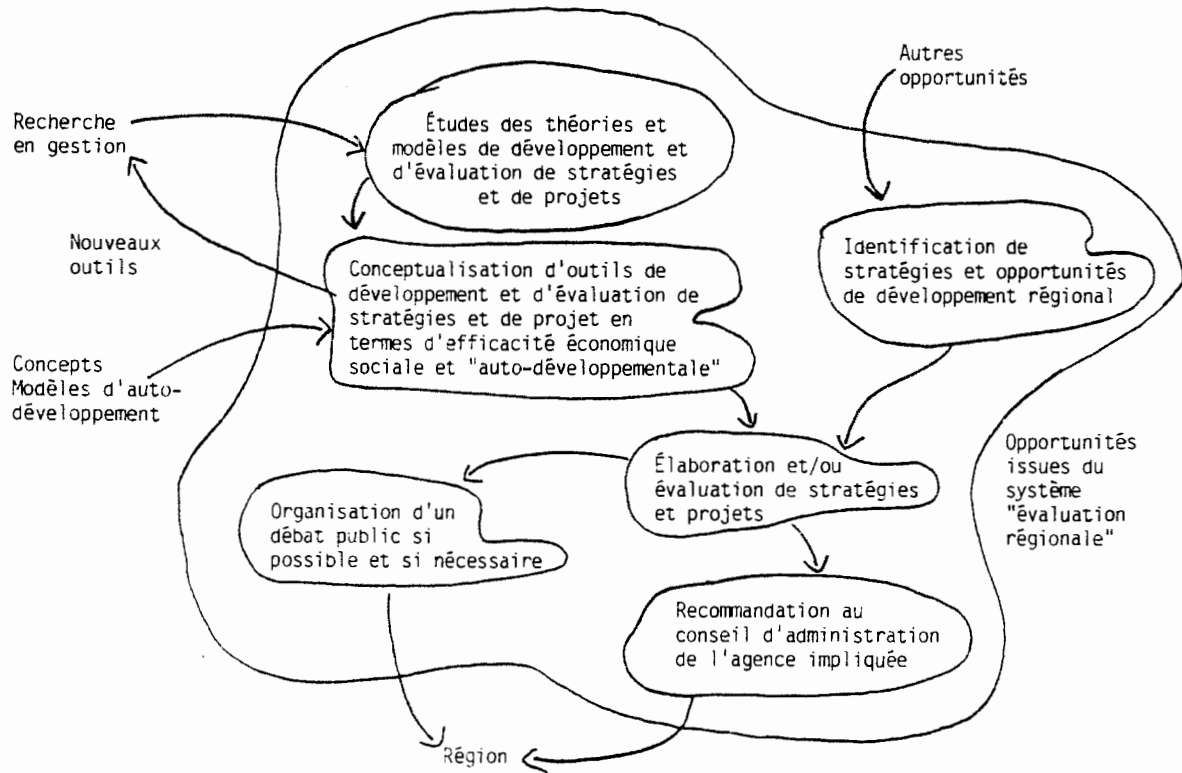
Autres opportunités

Recherche en gestion

Études des théories et modèles de développement et d'évaluation de stratégies et de projets

Nouveaux outils

Conceptualisation d'outils de développement et d'évaluation de stratégies et de projet en termes d'efficacité économique sociale et "auto-développementale"

Identification de stratégies et opportunités de développement régional

Concepts Modèles d'auto-développement

Opportunités issues du système "évaluation régionale"

Élaboration et/ou évaluation de stratégies et projets

Organisation d'un débat public si possible et si nécessaire

Recommandation au conseil d'administration de l'agence impliquée

Région